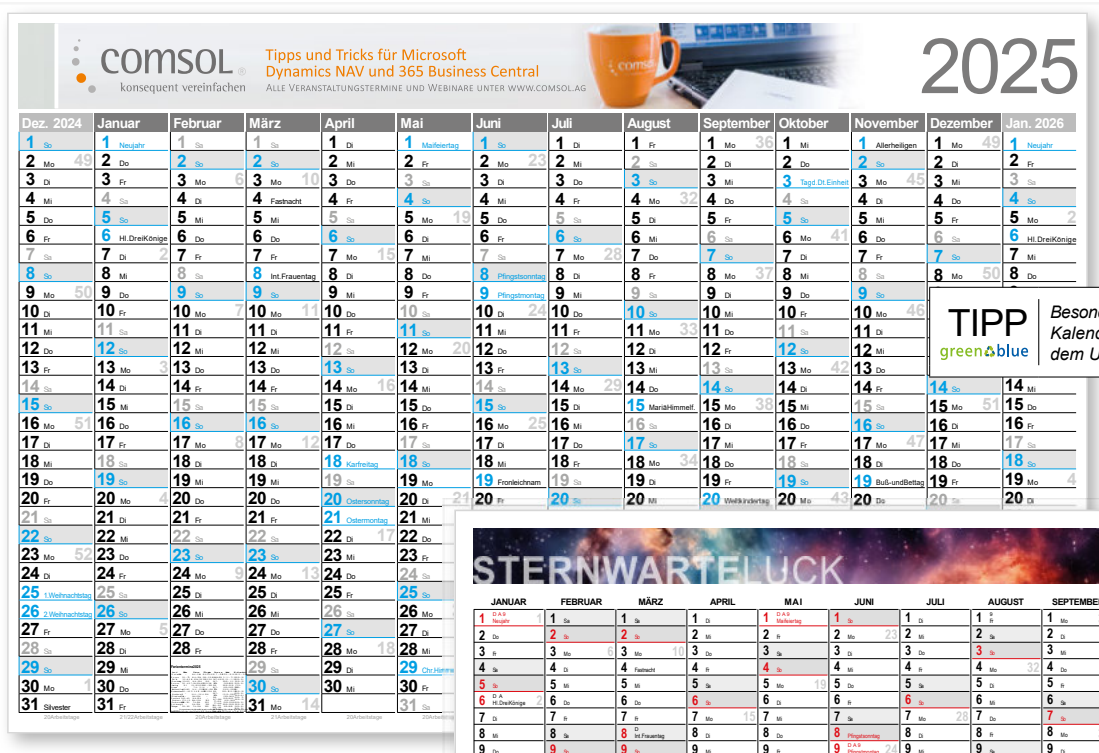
comsol
konsequent vereinfachen

Tipps und Tricks für Microsoft Dynamics NAV und 365 Business Central
Alle Veranstaltungstermine und Webinare unter www.comsol.ag

2025

| Dez. 2024 | Januar | Februar | März | April | Mai | Juni | Juli | August | September | Oktober | November | Dezember | Jan. 2026 |
|---|---|---|---|---|---|---|---|---|---|---|---|---|---|
| 1 So | 1 Neujahr | 1 Sa | 1 Sa | 1 Di | 1 Maifeiertag | 1 So | 1 Di | 1 Fr | 1 Mo 36 | 1 Mi | 1 Allerheiligen | 1 Mo 49 | 1 Neujahr |
| 2 Mo 49 | 2 Do | 2 So | 2 So | 2 Mi | 2 Fr | 2 Mo 23 | 2 Mi | 2 Sa | 2 Di | 2 Do | 2 So | 2 Di | 2 Fr |
| 3 Di | 3 Fr | 3 Mo 6 | 3 Mo 10 | 3 Do | 3 Sa | 3 Di | 3 Do | 3 So | 3 Mi | 3 Tagd.Dt.Einheit | 3 Mo 45 | 3 Mi | 3 Sa |
| 4 Mi | 4 Sa | 4 Di | 4 Fastnacht | 4 Fr | 4 So | 4 Mi | 4 Fr | 4 Mo 32 | 4 Do | 4 Sa | 4 Di | 4 Do | 4 So |
| 5 Do | 5 So | 5 Mi | 5 Mi | 5 Sa | 5 Mo 19 | 5 Do | 5 Sa | 5 Di | 5 Fr | 5 So | 5 Mi | 5 Fr | 5 Mo 2 |
| 6 Fr | 6 Hl.DreiKönige | 6 Do | 6 Do | 6 So | 6 Di | 6 Fr | 6 So | 6 Mi | 6 Sa | 6 Mo 41 | 6 Do | 6 Sa | 6 Hl.DreiKönige |
| 7 Sa | 7 Di 2 | 7 Fr | 7 Fr | 7 Mo 15 | 7 Mi | 7 Sa | 7 Mo 28 | 7 Do | 7 So | 7 Di | 7 Fr | 7 So | 7 Mi |
| 8 So | 8 Mi | 8 Sa | 8 Int.Frauentag | 8 Di | 8 Do | 8 Pfingstsonntag | 8 Di | 8 Fr | 8 Mo 37 | 8 Mi | 8 Sa | 8 Mo 50 | 8 Do |
| 9 Mo 50 | 9 Do | 9 So | 9 So | 9 Mi | 9 Fr | 9 Pfingstmontag | 9 Mi | 9 Sa | 9 Di | 9 Do | 9 So | | |
| 10 Di | 10 Fr | 10 Mo 7 | 10 Mo 11 | 10 Do | 10 Sa | 10 Di 24 | 10 Do | 10 So | 10 Mi | 10 Fr | 10 Mo 46 | | |
| 11 Mi | 11 Sa | 11 Di | 11 Di | 11 Fr | 11 So | 11 Mi | 11 Fr | 11 Mo 33 | 11 Do | 11 Sa | 11 Di | | |
| 12 Do | 12 So | 12 Mi | 12 Mi | 12 Sa | 12 Mo 20 | 12 Do | 12 Sa | 12 Di | 12 Fr | 12 So | 12 Mi | | |
| 13 Fr | 13 Mo 3 | 13 Do | 13 Do | 13 So | 13 Di | 13 Fr | 13 So | 13 Mi | 13 Sa | 13 Mo 42 | 13 Do | | |
| 14 Sa | 14 Di | 14 Fr | 14 Fr | 14 Mo 16 | 14 Mi | 14 Sa | 14 Mo 29 | 14 Do | 14 So | 14 Di | 14 Fr | 14 So | 14 Mi |
| 15 So | 15 Mi | 15 Sa | 15 Sa | 15 Di | 15 Do | 15 So | 15 Di | 15 MariäHimmelf. | 15 Mo 38 | 15 Mi | 15 Sa | 15 Mo 51 | 15 Do |
| 16 Mo 51 | 16 Do | 16 So | 16 So | 16 Mi | 16 Fr | 16 Mo 25 | 16 Mi | 16 Sa | 16 Di | 16 Do | 16 So | 16 Di | 16 Fr |
| 17 Di | 17 Fr | 17 Mo 8 | 17 Mo 12 | 17 Do | 17 Sa | 17 Di | 17 Do | 17 So | 17 Mi | 17 Fr | 17 Mo 47 | 17 Mi | 17 Sa |
| 18 Mi | 18 Sa | 18 Di | 18 Di | 18 Karfreitag | 18 So | 18 Mi | 18 Fr | 18 Mo 34 | 18 Do | 18 Sa | 18 Di | 18 Do | 18 So |
| 19 Do | 19 So | 19 Mi | 19 Mi | 19 Sa | 19 Mo | 19 Fronleichnam | 19 Sa | 19 Di | 19 Fr | 19 So | 19 Buß-undBettag | 19 Fr | 19 Mo 4 |
| 20 Fr | 20 Mo 4 | 20 Do | 20 Do | 20 Ostersonntag | 20 Di 21 | 20 Fr | 20 So | 20 Mi | 20 Weltkindertag | 20 Mo 43 | 20 Do | 20 Sa | 20 Di |
| 21 Sa | 21 Di | 21 Fr | 21 Fr | 21 Ostermontag | 21 Mi | | | | | | | | |
| 22 So | 22 Mi | 22 Sa | 22 Sa | 22 Di 17 | 22 Do | | | | | | | | |
| 23 Mo 52 | 23 Do | 23 So | 23 So | 23 Mi | 23 Fr | | | | | | | | |
| 24 Di | 24 Fr | 24 Mo 9 | 24 Mo 13 | 24 Do | 24 Sa | | | | | | | | |
| 25 1.Weihnachtstag | 25 Sa | 25 Di | 25 Di | 25 Fr | 25 So | | | | | | | | |
| 26 2.Weihnachtstag | 26 So | 26 Mi | 26 Mi | 26 Sa | 26 Mo | | | | | | | | |
| 27 Fr | 27 Mo 5 | 27 Do | 27 Do | 27 So | 27 Di | | | | | | | | |
| 28 Sa | 28 Di | 28 Fr | 28 Fr | 28 Mo 18 | 28 Mi | | | | | | | | |
| 29 So | 29 Mi | | 29 Sa | 29 Di | 29 Chr.Himm | | | | | | | | |
| 30 Mo 1 | 30 Do | | 30 So | 30 Mi | 30 Fr | | | | | | | | |
| 31 Silvester | 31 Fr | | 31 Mo 14 | | 31 Sa | | | | | | | | |
| 20Arbeitstage | 21/22Arbeitstage | 20Arbeitstage | 21Arbeitstage | | | | | | | | | | |

TIPP
greenblue
Besond
Kalend
dem U

STERNWARTELUCK

| JANUAR | FEBRUAR | MÄRZ | APRIL | MAI | JUNI | JULI | AUGUST | SEPTEMBER |
|---|---|---|---|---|---|---|---|---|
| 1 DAS Neujahr | 1 Sa | 1 Sa | 1 Di | 1 DAS Maifeiertag | 1 So | 1 Di | 1 Fr | 1 Mo |
| 2 Do | 2 So | 2 So | 2 Mi | 2 Fr | 2 Mo 23 | 2 Mi | 2 Sa | 2 Di |
| 3 Fr | 3 Mo 6 | 3 Mo 10 | 3 Do | 3 Sa | 3 Di | 3 Do | 3 So | 3 Mi |
| 4 Sa | 4 Di | 4 Fastnacht | 4 Fr | 4 So | 4 Mi | 4 Fr | 4 Mo 32 | 4 Do |
| 5 So | 5 Mi | 5 Mi | 5 Sa | 5 Mo 19 | 5 Do | 5 Sa | 5 Di | 5 Fr |
| 6 DA Hl.DreiKönige 2 | 6 Do | 6 Do | 6 So | 6 Di | 6 Fr | 6 So | 6 Mi | 6 Sa |
| 7 Di | 7 Fr | 7 Fr | 7 Mo 15 | 7 Mi | 7 Sa | 7 Mo 28 | 7 Do | 7 So |
| 8 Mi | 8 Sa | 8 D Int.Frauentag | 8 Di | 8 Do | 8 Pfingstsonntag | 8 Di | 8 Fr | 8 Mo |
| 9 | 9 | 9 | 9 | 9 | 9 DAS Pfingstmontag 24 | 9 | 9 | 9 |